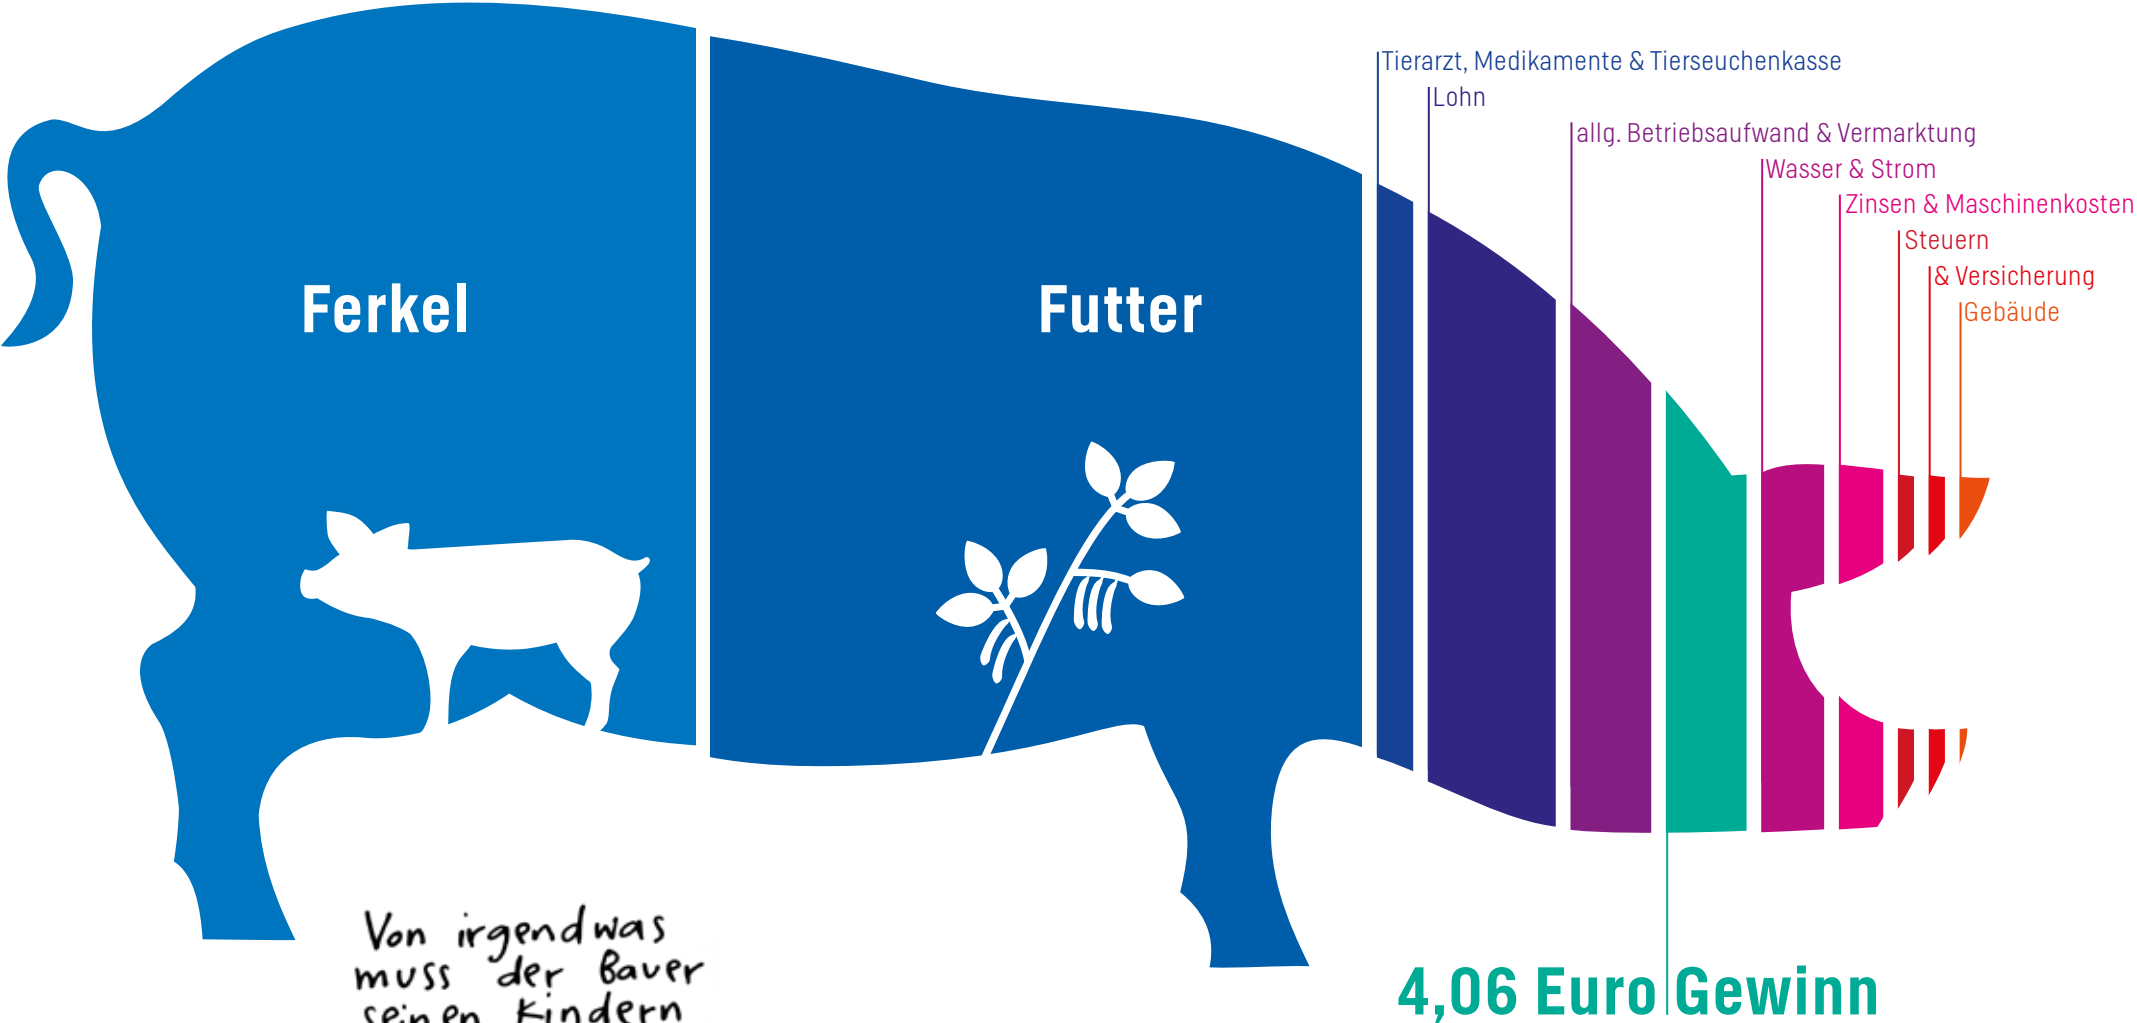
Tierarzt, Medikamente & Tierseuchenkasse
Lohn
allg. Betriebsaufwand & Vermarktung
Wasser & Strom
Zinsen & Maschinenkosten
Steuern
& Versicherung
Gebäude

Ferkel

Futter

4,06 Euro Gewinn

Von irgendwas muss der Bauer seinen Kindern